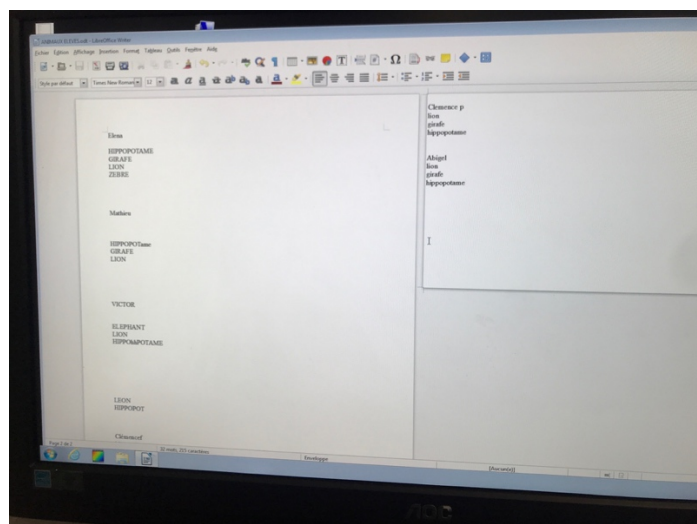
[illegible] - LibreOffice Writer

Fichier Édition Affichage Insertion Format Tableau Outils Fenêtre Aide

Style par défaut Times New Roman 12

Elena

HIPPOPOTAME
GIRAFE
LION
ZEBRE

Mathieu

HIPPOPOTame
GIRAFE
LION

VICTOR

ELEPHANT
LION
HIPPO&POTAME

LEON
HIPPOPOT

Clémence

Clemence p
lion
girafe
hippopotame

Abigel
lion
girafe
hippopotame

Page 1 de 2

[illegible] mots, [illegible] caractères

Standard

AOC